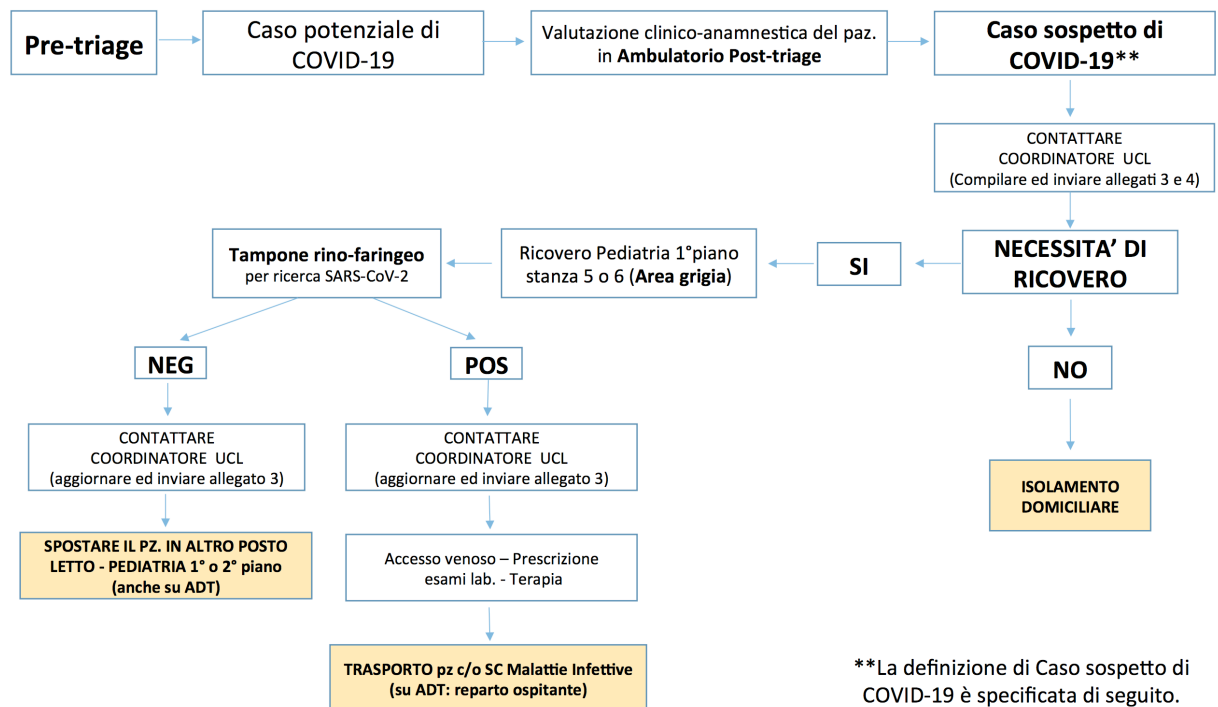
Pre-triage

Caso potenziale di COVID-19

Valutazione clinico-anamnestica del paz. in Ambulatorio Post-triage

Caso sospetto di COVID-19**

CONTATTARE COORDINATORE UCL (Compilare ed inviare allegati 3 e 4)

NECESSITA' DI RICOVERO

SI

Ricovero Pediatria 1°piano stanza 5 o 6 (Area grigia)

Tampone rino-faringeo per ricerca SARS-CoV-2

NEG

POS

CONTATTARE COORDINATORE UCL (aggiornare ed inviare allegato 3)

CONTATTARE COORDINATORE UCL (aggiornare ed inviare allegato 3)

SPOSTARE IL PZ. IN ALTRO POSTO LETTO - PEDIATRIA 1° o 2° piano (anche su ADT)

Accesso venoso – Prescrizione esami lab. - Terapia

TRASPORTO pz c/o SC Malattie Infettive (su ADT: reparto ospitante)

NO

ISOLAMENTO DOMICILIARE

**La definizione di Caso sospetto di COVID-19 è specificata di seguito.